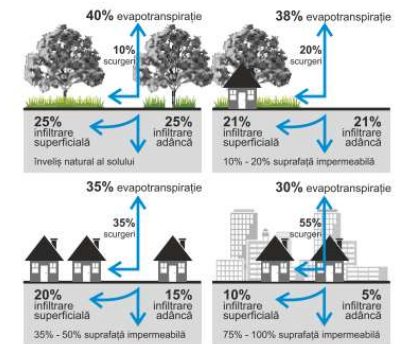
40% evapotranspirație
10% scurgeri
25% infiltrare superficială
25% infiltrare adâncă
Înveliș natural al solului

38% evapotranspirație
20% scurgeri
21% infiltrare superficială
21% infiltrare adâncă
10% - 20% suprafață impermeabilă

35% evapotranspirație
35% scurgeri
20% infiltrare superficială
15% infiltrare adâncă
35% - 50% suprafață impermeabilă

30% evapotranspirație
55% scurgeri
10% infiltrare superficială
5% infiltrare adâncă
75% - 100% suprafață impermeabilă